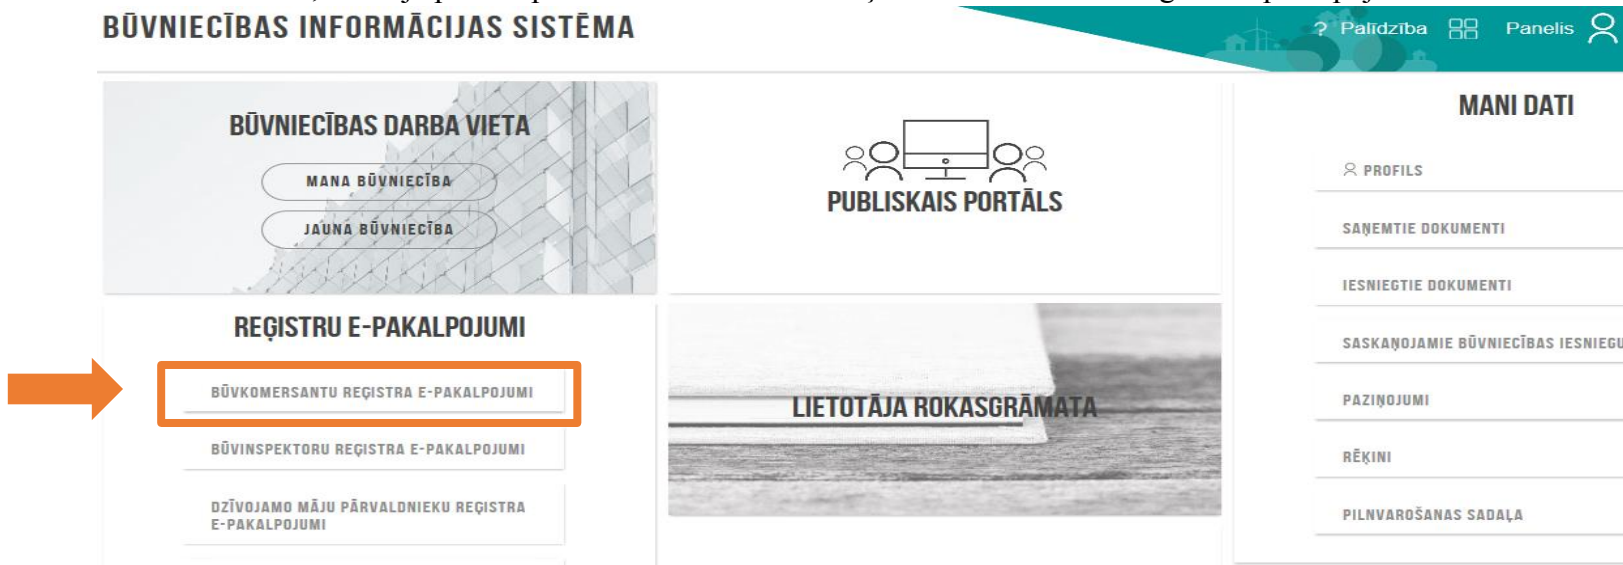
BŪVNIECĪBAS INFORMĀCIJAS SISTĒMA

? Palīdzība Panelis

BŪVNIECĪBAS DARBA VIETA

MANA BŪVNIECĪBA

JAUNA BŪVNIECĪBA

PUBLISKAIS PORTĀLS

MANI DATI

PROFILS

SAŅEMTIE DOKUMENTI

IESNIEGTIE DOKUMENTI

SASKAŅOJAMIE BŪVNIECĪBAS IESNIEGU

PAZIŅOJUMI

RĒĶINI

PILNVAROŠANAS SADAĻA

REĢISTRU E-PAKALPOJUMI

BŪVKOMERSANTU REĢISTRA E-PAKALPOJUMI

BŪVINSPEKTORU REĢISTRA E-PAKALPOJUMI

DZĪVOJAMO MĀJU PĀRVALDNIEKU REĢISTRA E-PAKALPOJUMI

LIETOTĀJA ROKASGRĀMATA